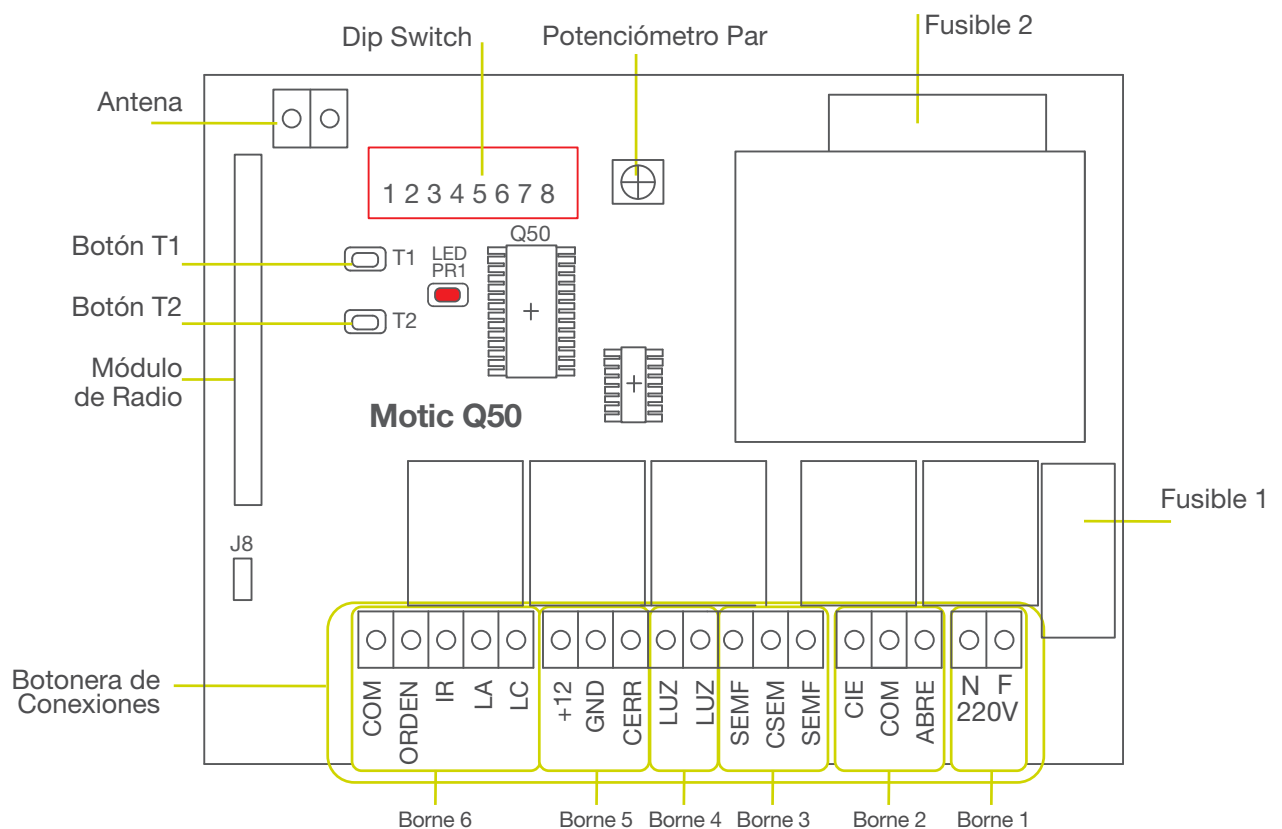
Dip Switch
Potenciómetro Par
Fusible 2
Antena
1 2 3 4 5 6 7 8
Botón T1
T1
LED PR1
Q50
Botón T2
T2
Módulo de Radio
Motic Q50
Fusible 1
J8
Botonera de Conexiones
COM
ORDEN
IR
LA
LC
+12
GND
CERR
LUZ
LUZ
SEMF
CSEM
SEMF
CIE
COM
ABRE
N
F
220V
Borne 6
Borne 5
Borne 4
Borne 3
Borne 2
Borne 1